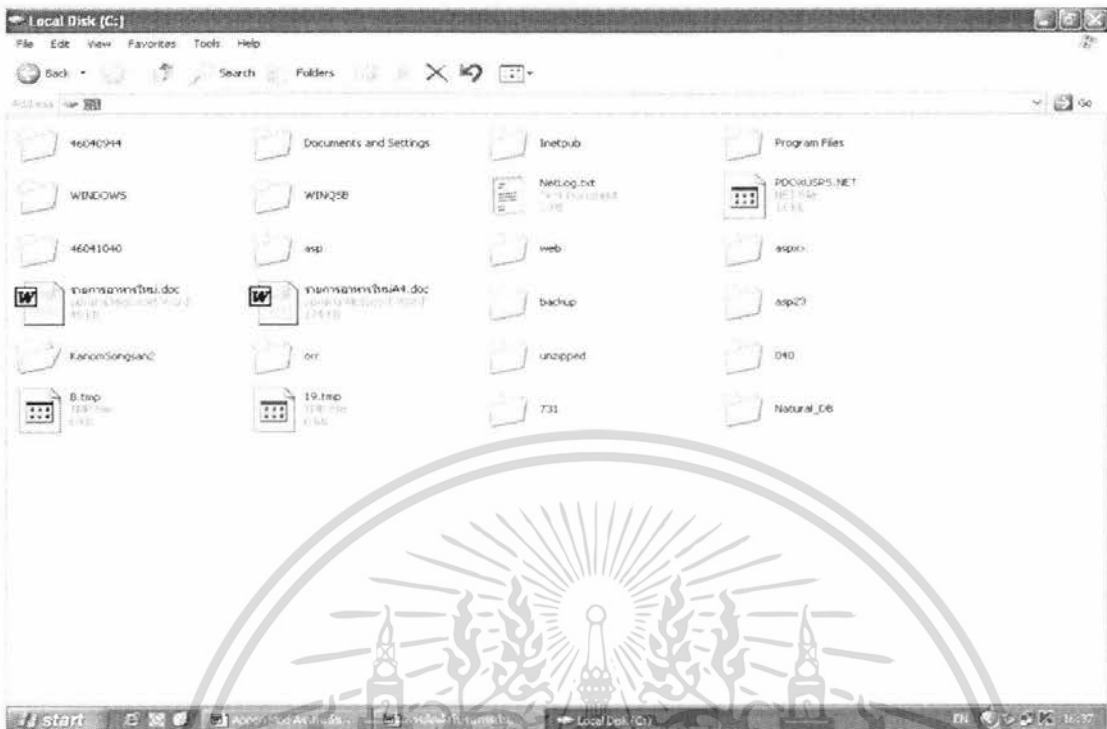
Local Disk (C:)

File Edit View Favorites Tools Help

Back Search Folders

Address

Go

46040944

Documents and Settings

Inetpub

Program Files

WINDOWS

WINQ5B

NetLog.txt
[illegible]

PDOXUSRS.NET
NET File
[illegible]

46041040

asp

web

aspx

รายการอาหารใหม่.doc
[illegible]

รายการอาหารใหม่A4.doc
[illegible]

backup

asp23

KanomSongsan2

orr

unzipped

040

8.tmp
TMP File
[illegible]

19.tmp
TMP File
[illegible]

731

Natural_DB

start

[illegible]

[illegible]

Local Disk (C:)

EN

16:37